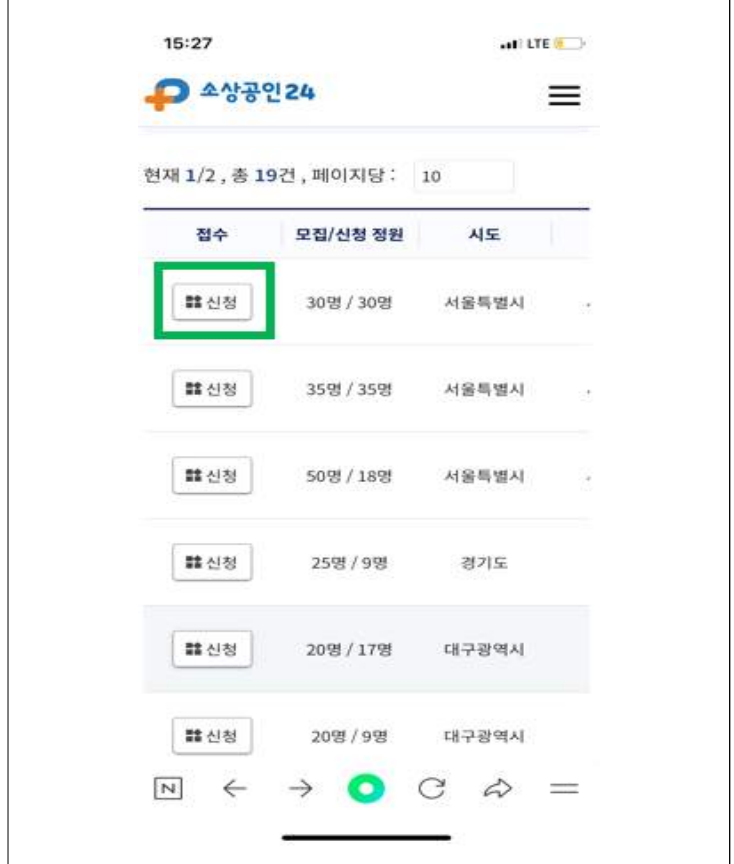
15:27

LTE

소상공인24

현재 1/2 , 총 19건 , 페이지당 : 10

| 접수 | 모집/신청 정원 | 시도 |
|---|---|---|
| 신청 | 30명 / 30명 | 서울특별시 |
| 신청 | 35명 / 35명 | 서울특별시 |
| 신청 | 50명 / 18명 | 서울특별시 |
| 신청 | 25명 / 9명 | 경기도 |
| 신청 | 20명 / 17명 | 대구광역시 |
| 신청 | 20명 / 9명 | 대구광역시 |

N